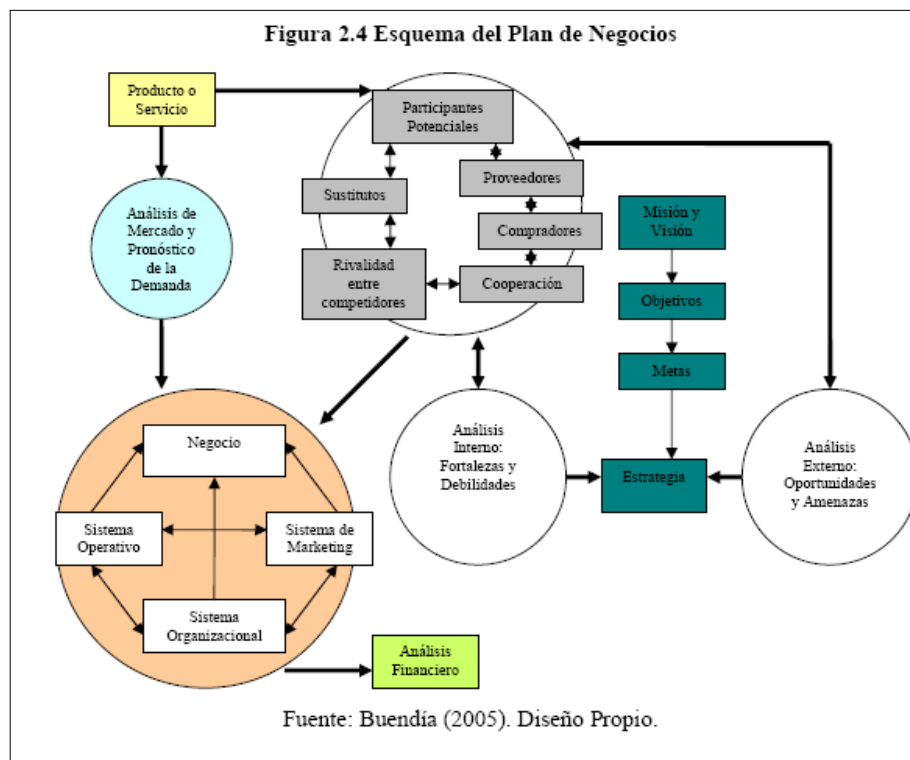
Figura 2.4 Esquema del Plan de Negocios

Producto o Servicio

Análisis de Mercado y Pronóstico de la Demanda

Participantes Potenciales

Sustitutos

Proveedores

Compradores

Rivalidad entre competidores

Cooperación

Misión y Visión

Objetivos

Metas

Negocio

Sistema Operativo

Sistema de Marketing

Sistema Organizacional

Análisis Interno: Fortalezas y Debilidades

Estrategia

Análisis Externo: Oportunidades y Amenazas

Análisis Financiero

Fuente: Buendía (2005). Diseño Propio.